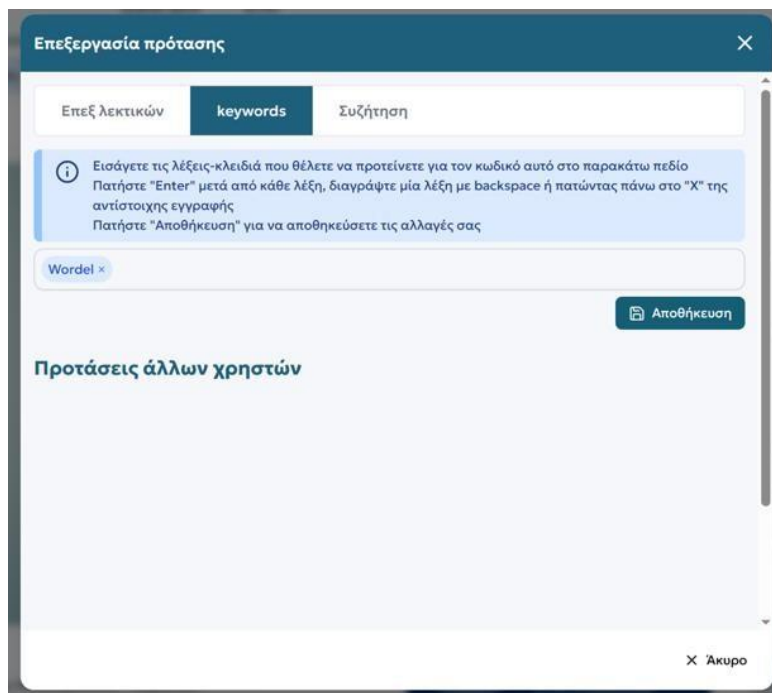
Επεξεργασία πρότασης

×

Επεξ λεκτικών

keywords

Συζήτηση

Εισάγετε τις λέξεις-κλειδιά που θέλετε να προτείνετε για τον κωδικό αυτό στο παρακάτω πεδίο
Πατήστε "Enter" μετά από κάθε λέξη, διαγράψτε μία λέξη με backspace ή πατώντας πάνω στο "X" της αντίστοιχης εγγραφής
Πατήστε "Αποθήκευση" για να αποθηκεύσετε τις αλλαγές σας

Wordel ×

Αποθήκευση

Προτάσεις άλλων χρηστών

× Άκυρο